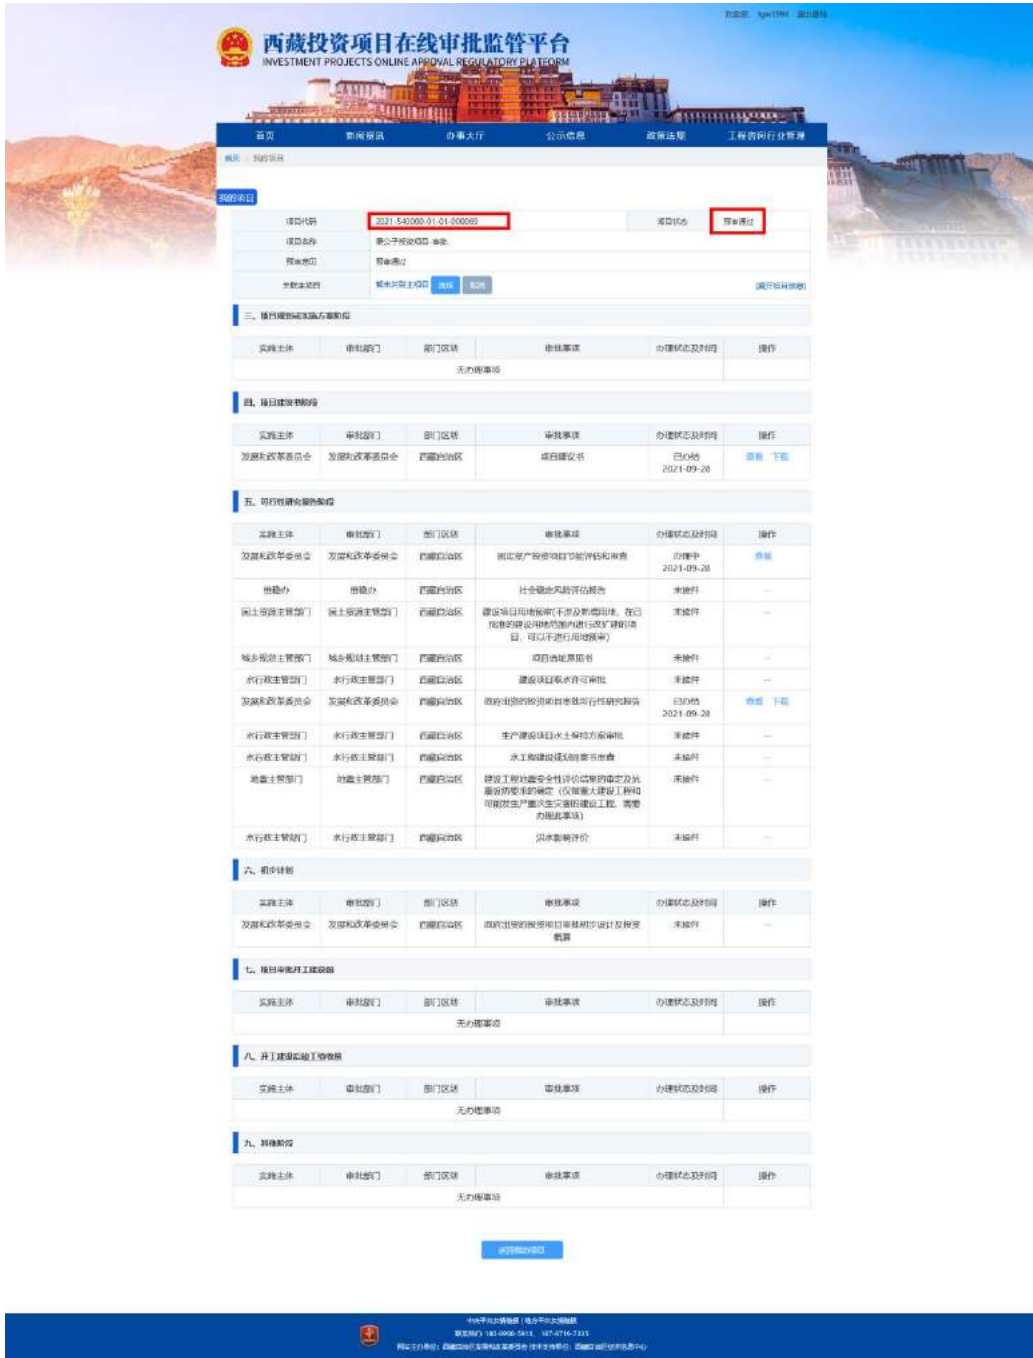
西藏投资项目在线审批监管平台
INVESTMENT PROJECTS ONLINE APPROVAL REGULATORY PLATFORM

首页 新闻资讯 办事大厅 公示信息 政策法规 工程咨询行业管理

首页 / 我的项目

我的项目

| 项目代码 | 2021-540000-01-01-000089 | 项目状态 | 审核通过 |
|---|---|---|---|
| 项目名称 | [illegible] | | |
| 审核意见 | 审核通过 | | |
| 关联主项目 | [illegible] | | |

三、项目建议书及报告审批阶段

| 实施主体 | 审批部门 | 部门区划 | 审批事项 | 办理状态及时间 | 操作 |
|---|---|---|---|---|---|
| 无办理事项 | | | | | |

四、项目建议书阶段

| 实施主体 | 审批部门 | 部门区划 | 审批事项 | 办理状态及时间 | 操作 |
|---|---|---|---|---|---|
| 发展和改革委员会 | 发展和改革委员会 | 西藏自治区 | 项目建议书 | 已办结 2021-09-28 | 查看 下载 |

五、可行性研究报告阶段

| 实施主体 | 审批部门 | 部门区划 | 审批事项 | 办理状态及时间 | 操作 |
|---|---|---|---|---|---|
| 发展和改革委员会 | 发展和改革委员会 | 西藏自治区 | 固定资产投资项目节能评估和审查 | 办理中 2021-09-28 | 查看 |
| 维稳办 | 维稳办 | 西藏自治区 | 社会稳定风险评估报告 | 未操作 | -- |
| 国土资源主管部门 | 国土资源主管部门 | 西藏自治区 | 建设项目用地预审(不涉及新增用地，在已批准的建设用地范围内进行改扩建的项目，可以不进行用地预审) | 未操作 | -- |
| 城乡规划主管部门 | 城乡规划主管部门 | 西藏自治区 | 项目选址意见书 | 未操作 | -- |
| 水行政主管部门 | 水行政主管部门 | 西藏自治区 | 建设项目取水许可审批 | 未操作 | -- |
| 发展和改革委员会 | 发展和改革委员会 | 西藏自治区 | 政府出资的投资项目审批可行性研究报告 | 已办结 2021-09-28 | 查看 下载 |
| 水行政主管部门 | 水行政主管部门 | 西藏自治区 | 生产建设项目水土保持方案审批 | 未操作 | -- |
| 水行政主管部门 | 水行政主管部门 | 西藏自治区 | 水工程建设规划同意书审查 | 未操作 | -- |
| 地震主管部门 | 地震主管部门 | 西藏自治区 | 建设工程地震安全性评价结果的审定及抗震设防要求的确定（仅指重大建设工程和可能发生严重次生灾害的建设工程，需要办理此事项） | 未操作 | -- |
| 水行政主管部门 | 水行政主管部门 | 西藏自治区 | 洪水影响评价 | 未操作 | -- |

六、初步设计

| 实施主体 | 审批部门 | 部门区划 | 审批事项 | 办理状态及时间 | 操作 |
|---|---|---|---|---|---|
| 发展和改革委员会 | 发展和改革委员会 | 西藏自治区 | 政府出资的投资项目审批初步设计及投资概算 | 未操作 | -- |

七、项目审批开工建设阶段

| 实施主体 | 审批部门 | 部门区划 | 审批事项 | 办理状态及时间 | 操作 |
|---|---|---|---|---|---|
| 无办理事项 | | | | | |

八、开工建设后竣工验收阶段

| 实施主体 | 审批部门 | 部门区划 | 审批事项 | 办理状态及时间 | 操作 |
|---|---|---|---|---|---|
| 无办理事项 | | | | | |

九、其他阶段

| 实施主体 | 审批部门 | 部门区划 | 审批事项 | 办理状态及时间 | 操作 |
|---|---|---|---|---|---|
| 无办理事项 | | | | | |

返回我的项目

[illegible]